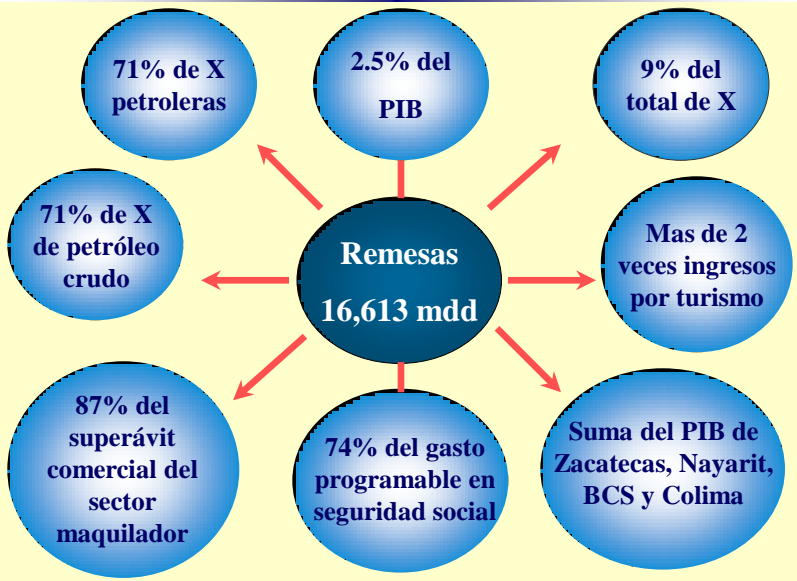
71% de X petroleras

2.5% del PIB

9% del total de X

71% de X de petróleo crudo

Remesas

16,613 mdd

Mas de 2 veces ingresos por turismo

87% del superávit comercial del sector maquilador

74% del gasto programable en seguridad social

Suma del PIB de Zacatecas, Nayarit, BCS y Colima